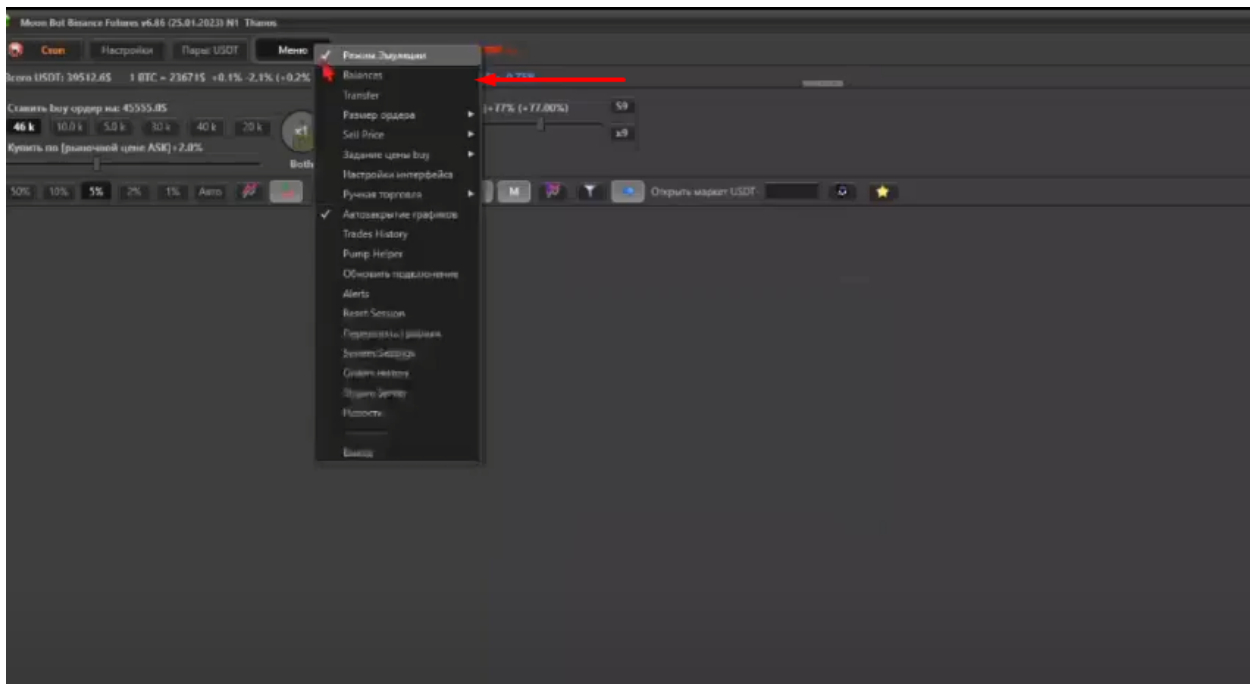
Moon Bot Binance Futures v6.86 (25.01.2023) N1 Thanos

Стоп
Настройки
Пары USDT
Меню

Всего USDT: 39512.6$   1 BTC = 23671$ +0.1% -2.1% (+0.2%

Ставить buy ордер на: 45555.0$
46 k   10.0 k   5.0 k   30 k   40 k   20 k
x1
Both
Купить по (рыночной цене ASK) +2.0%
(+77% (+77.00%)
59
x9

50%   10%   5%   2%   1%   Авто
M
Открыть маркет USDT

✓ Режим Эмуляции
Balances
Transfer
Размер ордера
Sell Price
Задание цены buy
Настройки интерфейса
Ручная торговля
✓ Автозакрытие графиков
Trades History
Pump Helper
Обновить подключение
Alerts
Reset Session
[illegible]
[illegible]
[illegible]
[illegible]
Помощь
Выход